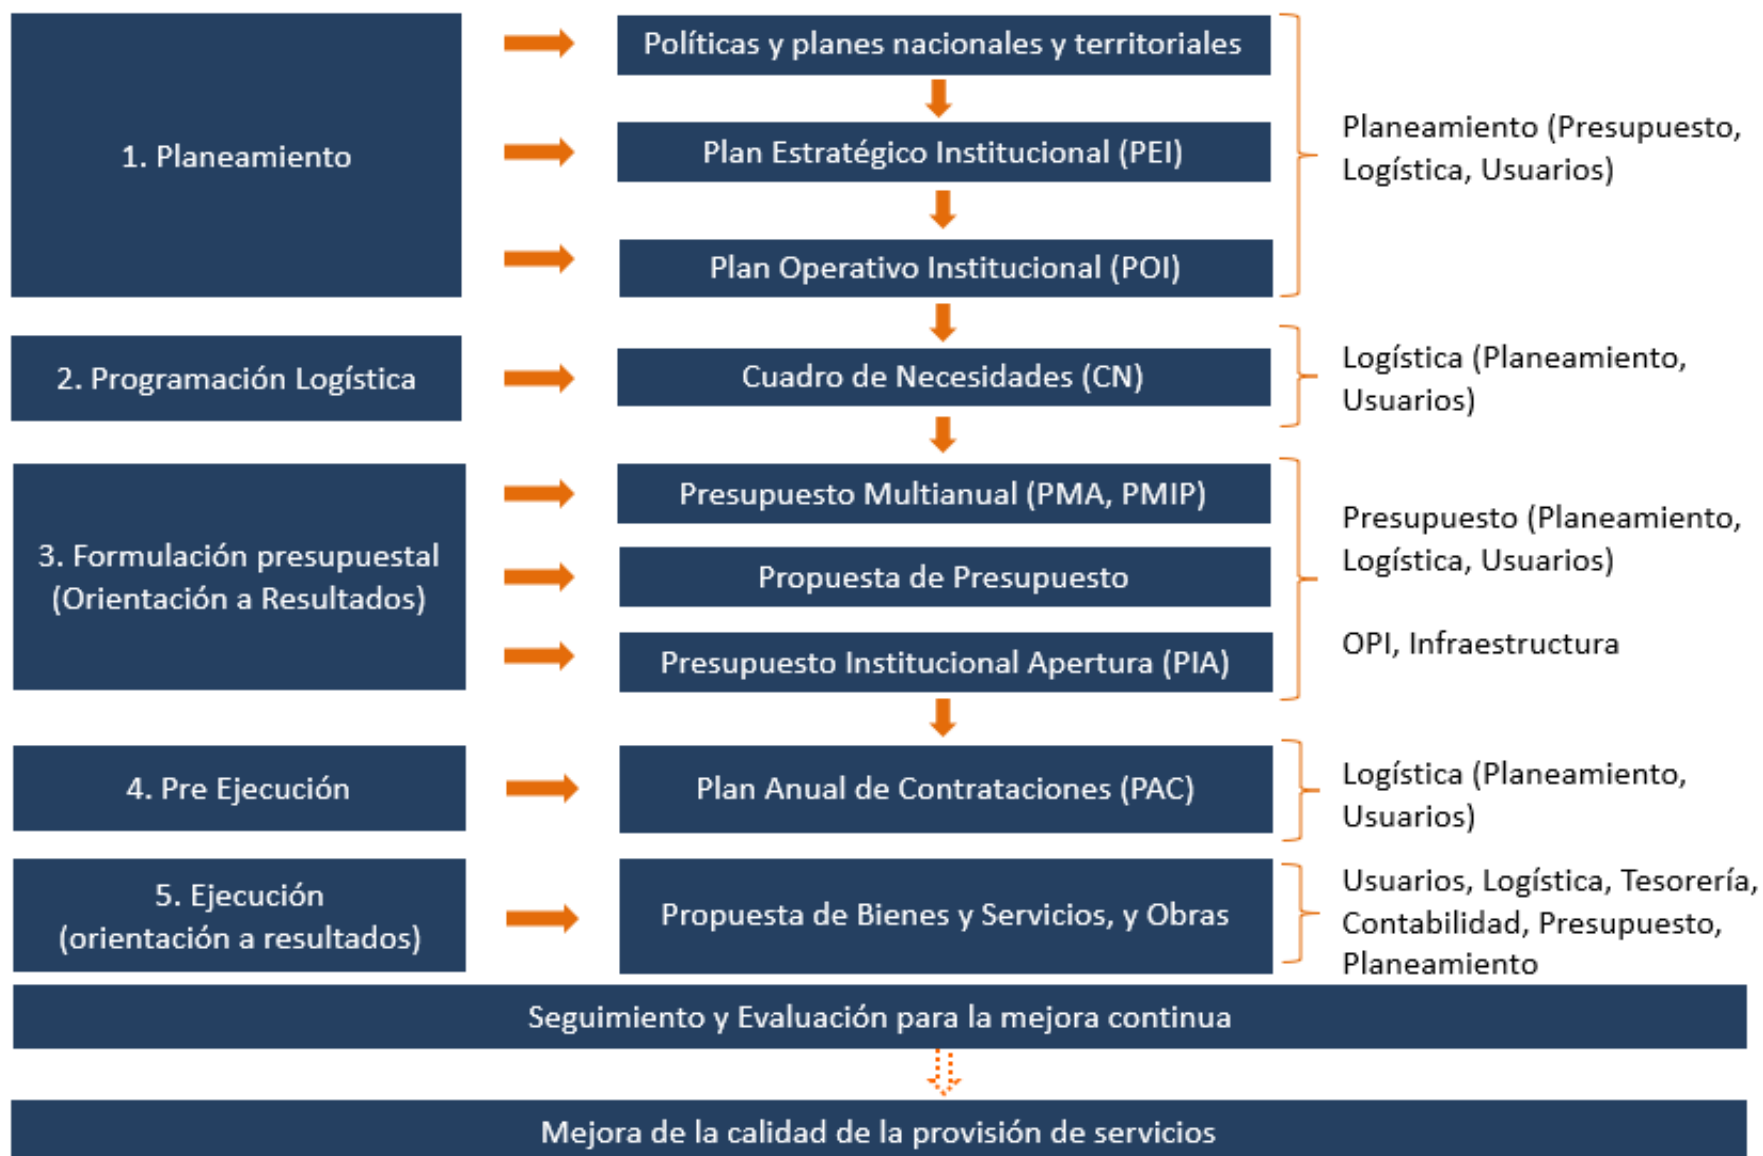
1. Planeamiento

Políticas y planes nacionales y territoriales

Plan Estratégico Institucional (PEI)

Plan Operativo Institucional (POI)

Planeamiento (Presupuesto, Logística, Usuarios)

2. Programación Logística

Cuadro de Necesidades (CN)

Logística (Planeamiento, Usuarios)

3. Formulación presupuestal (Orientación a Resultados)

Presupuesto Multianual (PMA, PMIP)

Propuesta de Presupuesto

Presupuesto Institucional Apertura (PIA)

Presupuesto (Planeamiento, Logística, Usuarios)

OPI, Infraestructura

4. Pre Ejecución

Plan Anual de Contrataciones (PAC)

Logística (Planeamiento, Usuarios)

5. Ejecución (orientación a resultados)

Propuesta de Bienes y Servicios, y Obras

Usuarios, Logística, Tesorería, Contabilidad, Presupuesto, Planeamiento

Seguimiento y Evaluación para la mejora continua

Mejora de la calidad de la provisión de servicios